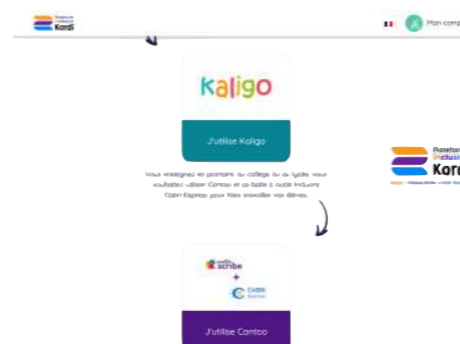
Kardi

Mon comp

Kaligo

J'utilise Kaligo

Vous enseignez en primaire, au collège ou au lycée, vous souhaitez utiliser Cantoo et sa boîte à outils inclusifs Cabri Express pour faire travailler vos élèves.

scribe

+

CABRI Express

J'utilise Cantoo

Plateforme Inclusive Kardi